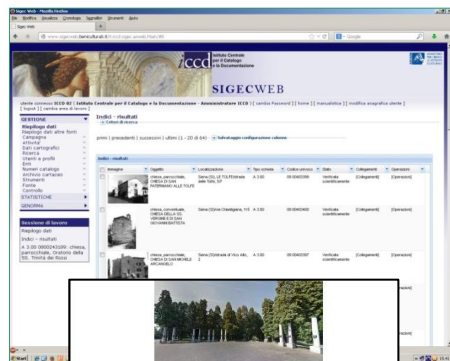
Sigec Web - Mozilla Firefox

File Modifica Visualizza Cronologia Segnalibri Strumenti Aiuto

Sigec Web

www.sigecweb.beniculturali.it

Google

iccd

Istituto Centrale per il Catalogo e la Documentazione

SIGECWEB

utente connesso ICCD 02 | Istituto Centrale per il Catalogo e la Documentazione - Amministratore ICCD | [ cambia Password ] [ home ] [ manualistica ] [ modifica anagrafica utente ] [ logout ] [ cambia area di lavoro ]

GESTIONE

Riepilogo dati

Riepilogo dati altre fonti

Campagna

Articolo

Dati cartografici

Ricerca

Utenti e profili

Enti

Numeri catalogo

Archivio cartaceo

Strumenti

Fonte

Controllo

STATISTICHE

GEHORMA

Sessione di lavoro

Riepilogo dati

Indici - risultati

A 3.00 0800243209: chiesa, parrocchiale, Oratorio della SS. Trinità dei Rossi

Indici - risultati

Criteri di ricerca

primi | precedenti | successivi | ultimi (1 - 20 di 84) Salvataggio configurazione colonne

Indici - risultati

| Immagine | Oggetto | Localizzazione | Tipo scheda | Codice univoco | Stato | Collegamenti | Operazioni |
|---|---|---|---|---|---|---|---|
| | chiesa, parrocchiale, CHIESA DI SAN PATERNIANO ALLE TOLFE | Siena (SI), LE TOLFE/strada delle Tolfe, 17 | A 3.00 | 0800403390 | Verificata scientificamente | [Collegamenti] | [Operazioni] |
| | chiesa, conventuale, CHIESA DELLA SS. VERGINE E DI SAN GIOVANNI BATTISTA | Siena (SI)/via Chiantigiana, 113 | A 3.00 | 0800403400 | Verificata scientificamente | [Collegamenti] | [Operazioni] |
| | chiesa, parrocchiale, CHIESA DI SAN MICHELE ARCANGELO | Siena (SI)/strada di Vico alto, 2 | A 3.00 | 0800403397 | Verificata scientificamente | [Collegamenti] | [Operazioni] |